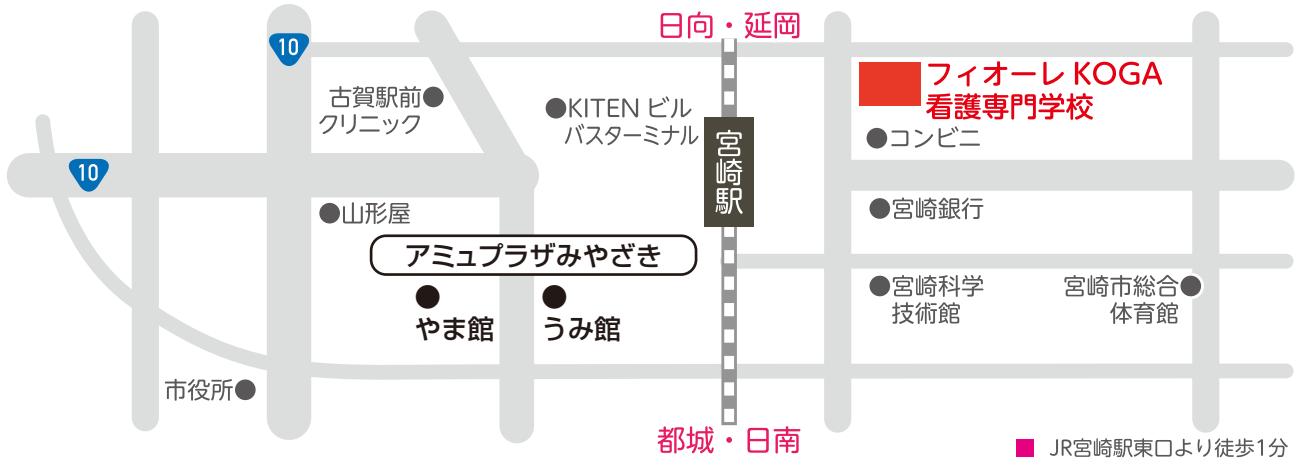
日向・延岡

10

古賀駅前
クリニック

●KITEN ビル
バスターミナル

宮崎駅

フィオーレ KOGA
看護専門学校

●コンビニ

10

●山形屋

●宮崎銀行

アミュプラザみやざき

やま館

うみ館

●宮崎科学
技術館

宮崎市総合●
体育館

市役所●

都城・日南

JR宮崎駅東口より徒歩1分